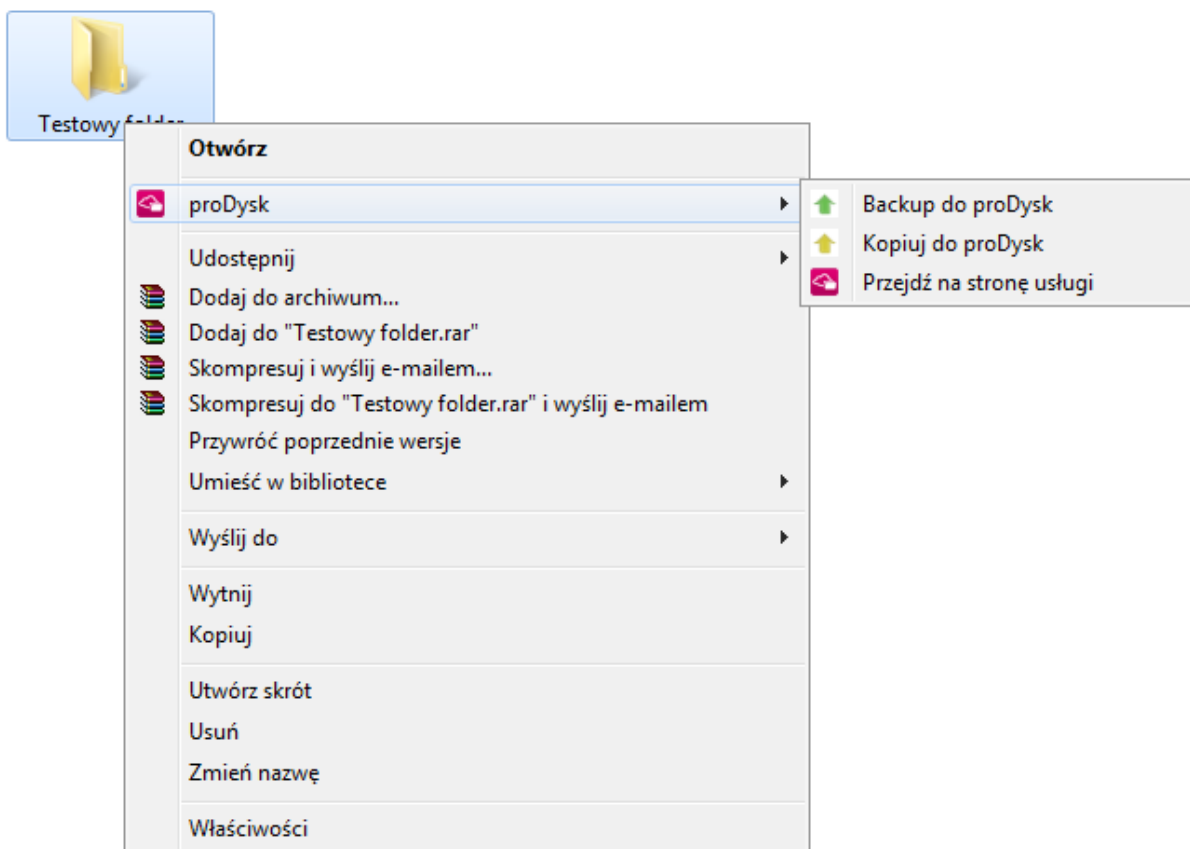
Testowy folder

Otwórz

proDysk

Backup do proDysk
Kopiuj do proDysk
Przejdź na stronę usługi

Udostępnij
Dodaj do archiwum...
Dodaj do "Testowy folder.rar"
Skompresuj i wyślij e-mailem...
Skompresuj do "Testowy folder.rar" i wyślij e-mailem
Przywróć poprzednie wersje
Umieść w bibliotece

Wyślij do

Wytnij
Kopiuj

Utwórz skrót
Usuń
Zmień nazwę

Właściwości